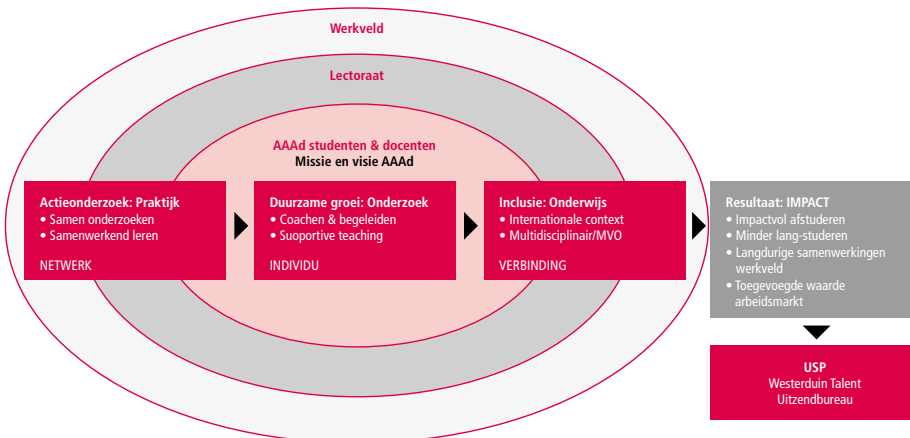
Werkveld

Lectoraat

AAAd studenten & docenten
Missie en visie AAAd

Actieonderzoek: Praktijk
• Samen onderzoeken
• Samenwerkend leren

NETWERK

Duurzame groei: Onderzoek
• Coachen & begeleiden
• Suoportive teaching

INDIVIDU

Inclusie: Onderwijs
• Internationale context
• Multidisciplinair/MVO

VERBINDING

Resultaat: IMPACT
• Impactvol afstuderen
• Minder lang-studeren
• Langdurige samenwerkingen werkveld
• Toegevoegde waarde arbeidsmarkt

USP
Westerduin Talent
Uitzendbureau